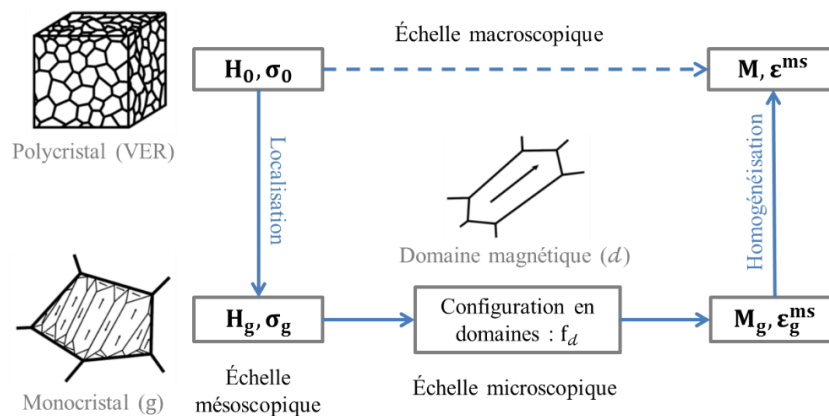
Échelle macroscopique

$\mathbf{H_0}, \boldsymbol{\sigma_0}$

$\mathbf{M}, \boldsymbol{\varepsilon^{ms}}$

Polycristal (VER)

Localisation

Homogénéisation

Domaine magnétique ($d$)

Monocristal (g)

$\mathbf{H_g}, \boldsymbol{\sigma_g}$

Configuration en domaines : $f_d$

$\mathbf{M_g}, \boldsymbol{\varepsilon_g^{ms}}$

Échelle mésoscopique

Échelle microscopique